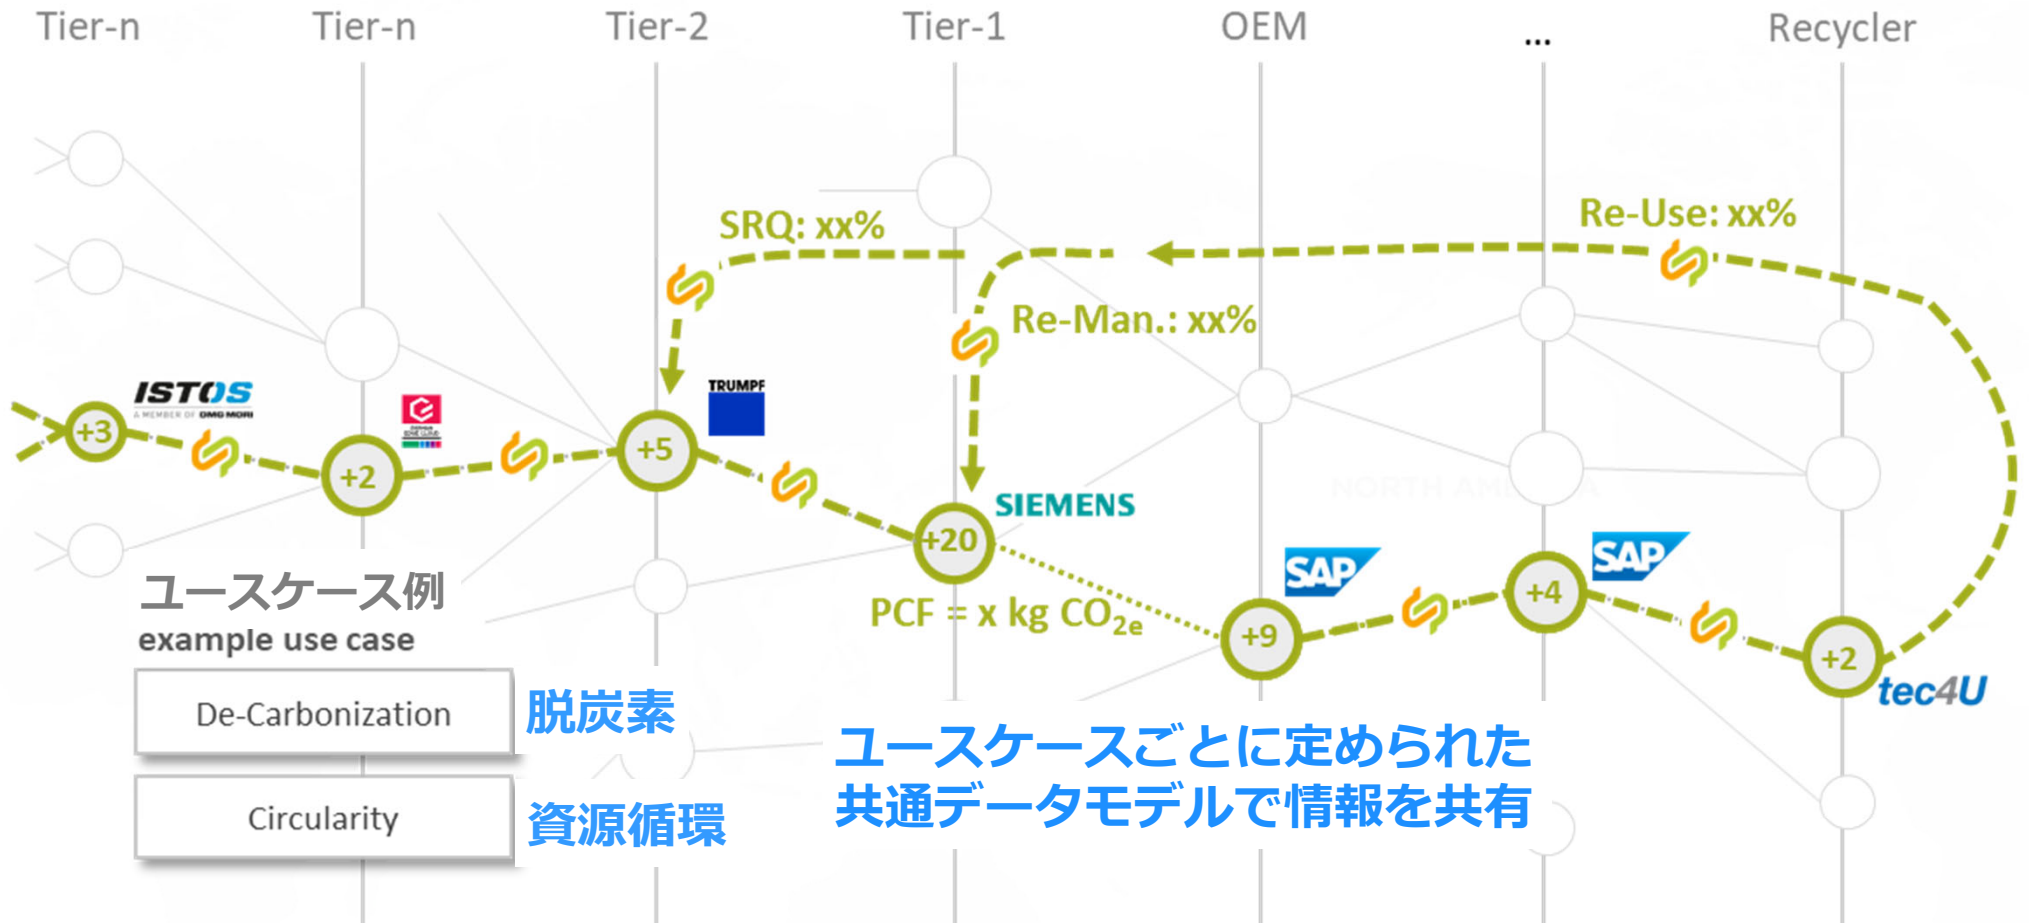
Tier-n Tier-n Tier-2 Tier-1 OEM ... Recycler

SRQ: xx%

Re-Use: xx%

Re-Man.: xx%

ISTOS
A MEMBER OF DMG MORI

TRUMPF

+3 +2 +5 +20 +9 +4 +2

SIEMENS

SAP SAP

tec4U

PCF = x kg $CO_{2e}$

ユースケース例
example use case

De-Carbonization 脱炭素

Circularity 資源循環

ユースケースごとに定められた共通データモデルで情報を共有